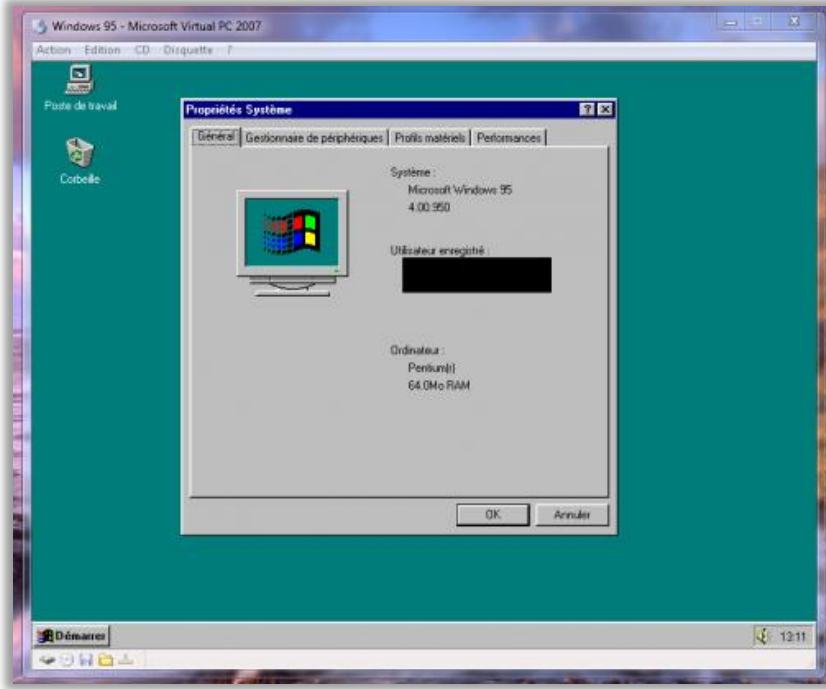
Windows 95 - Microsoft Virtual PC 2007

Action Edition CD Disquette ?

Poste de travail

Corbeille

Propriétés Système

? X

Général | Gestionnaire de périphériques | Profils matériels | Performances

Système :
Microsoft Windows 95
4.00.950

Utilisateur enregistré :

Ordinateur :
Pentium(r)
64.0Mo RAM

OK

Annuler

Démarrer

13:11